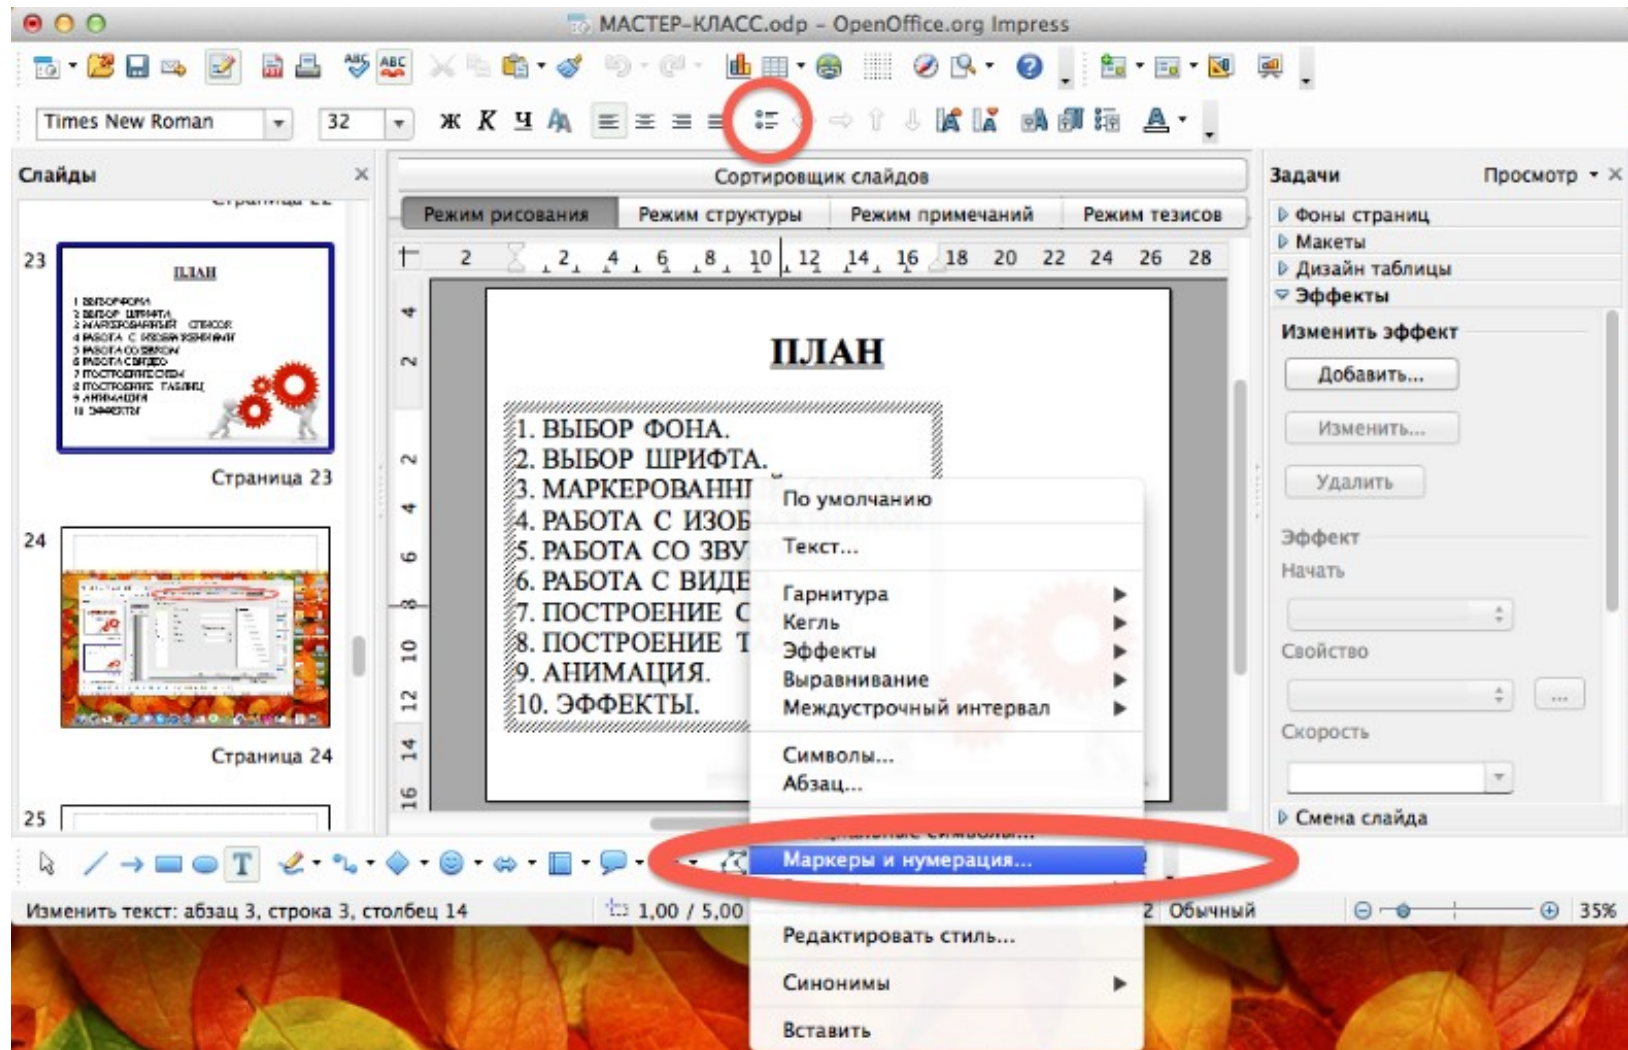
МАСТЕР-КЛАСС.odp - OpenOffice.org Impress

Times New Roman 32 Ж К Ч

Слайды

23

ПЛАН

Страница 23

24

Страница 24

25

Сортировщик слайдов

Режим рисования | Режим структуры | Режим примечаний | Режим тезисов

2 2 4 6 8 10 12 14 16 18 20 22 24 26 28

ПЛАН

1. ВЫБОР ФОНА.
2. ВЫБОР ШРИФТА.
3. МАРКЕРОВАНН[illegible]
4. РАБОТА С ИЗОБ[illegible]
5. РАБОТА СО ЗВУ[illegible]
6. РАБОТА С ВИДЕ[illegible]
7. ПОСТРОЕНИЕ С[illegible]
8. ПОСТРОЕНИЕ Т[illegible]
9. АНИМАЦИЯ.
10. ЭФФЕКТЫ.

По умолчанию
Текст...
Гарнитура
Кегль
Эффекты
Выравнивание
Междустрочный интервал
Символы...
Абзац...
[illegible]
Маркеры и нумерация...
Редактировать стиль...
Синонимы
Вставить

Задачи Просмотр
Фоны страниц
Макеты
Дизайн таблицы
Эффекты
Изменить эффект
Добавить...
Изменить...
Удалить
Эффект
Начать
Свойство
Скорость
Смена слайда

Изменить текст: абзац 3, строка 3, столбец 14 1,00 / 5,00 2 Обычный 35%